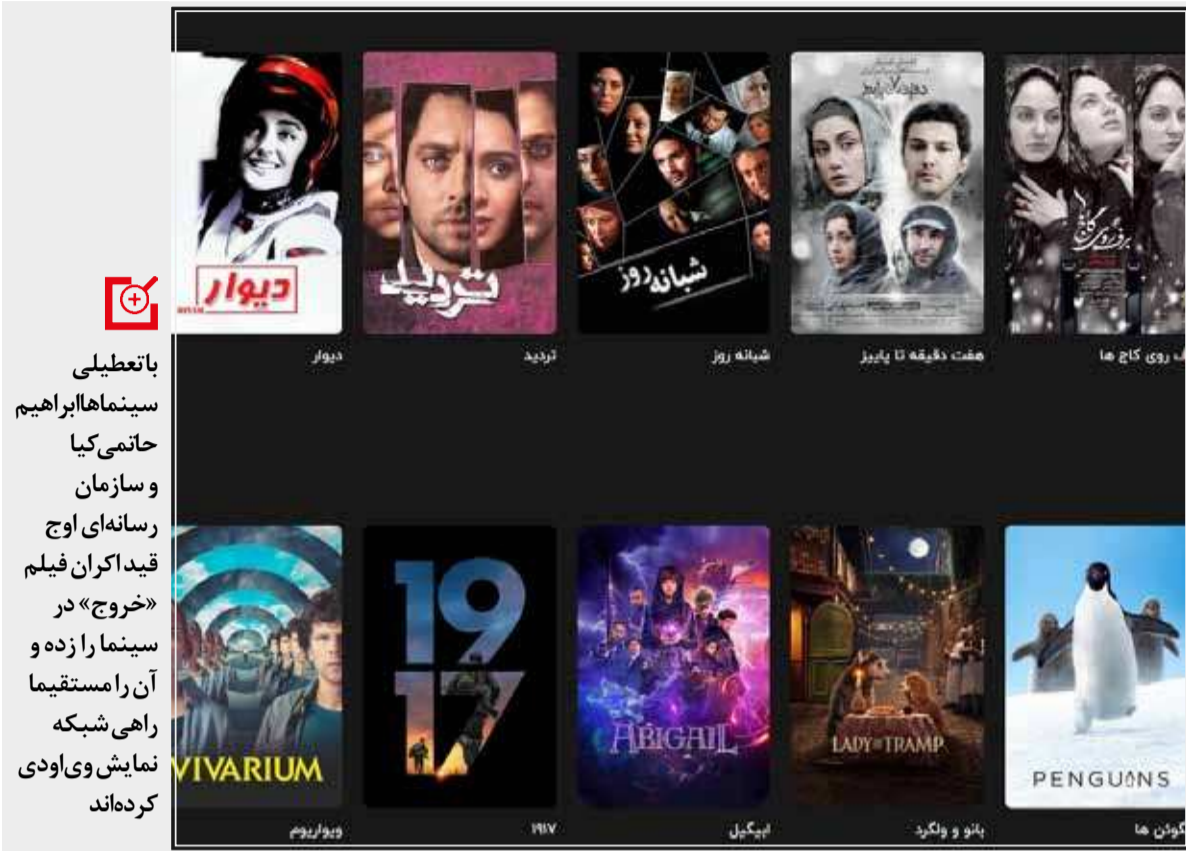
با تعطیلی سینماها ابراهیم حاتمی‌کیا و سازمان رسانه‌ای اوج قید اکران فیلم «خروج» در سینما را زده و آن را مستقیما راهی شبکه نمایش وی‌اودی کرده‌اند

دیوار

تردید

شبانه روز

هفت دقیقه تا پاییز

برف روی کاج ها

دیوار

تردید

شبانه روز

هفت دقیقه تا پاییز

ف روی کاج ها

VIVARIUM

1917

ABIGAIL

LADY and the TRAMP

PENGUINS

ویواریوم

۱۹۱۷

ابیگیل

بانو و ولگرد

گوئن ها